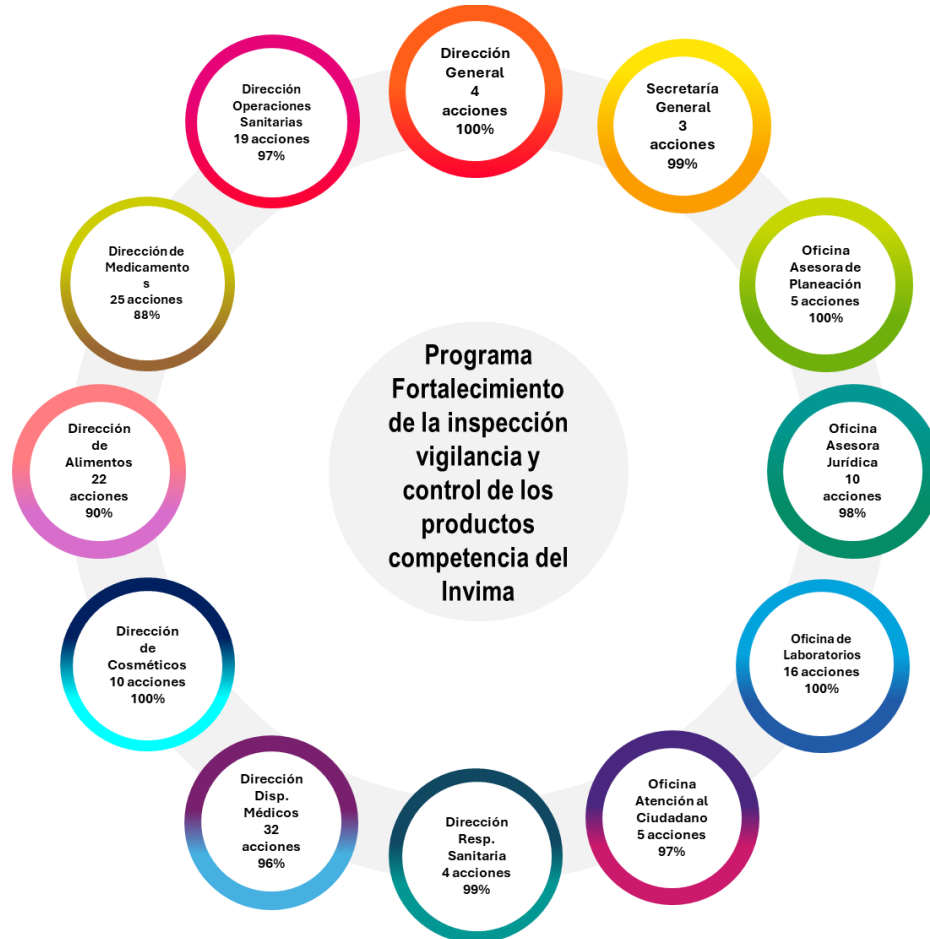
Programa Fortalecimiento de la inspección vigilancia y control de los productos competencia del Invima

Dirección General
4 acciones
100%

Secretaría General
3 acciones
99%

Oficina Asesora de Planeación
5 acciones
100%

Oficina Asesora Jurídica
10 acciones
98%

Oficina de Laboratorios
16 acciones
100%

Oficina Atención al Ciudadano
5 acciones
97%

Dirección Resp. Sanitaria
4 acciones
99%

Dirección Disp. Médicos
32 acciones
96%

Dirección de Cosméticos
10 acciones
100%

Dirección de Alimentos
22 acciones
90%

Dirección de Medicamento s
25 acciones
88%

Dirección Operaciones Sanitarias
19 acciones
97%